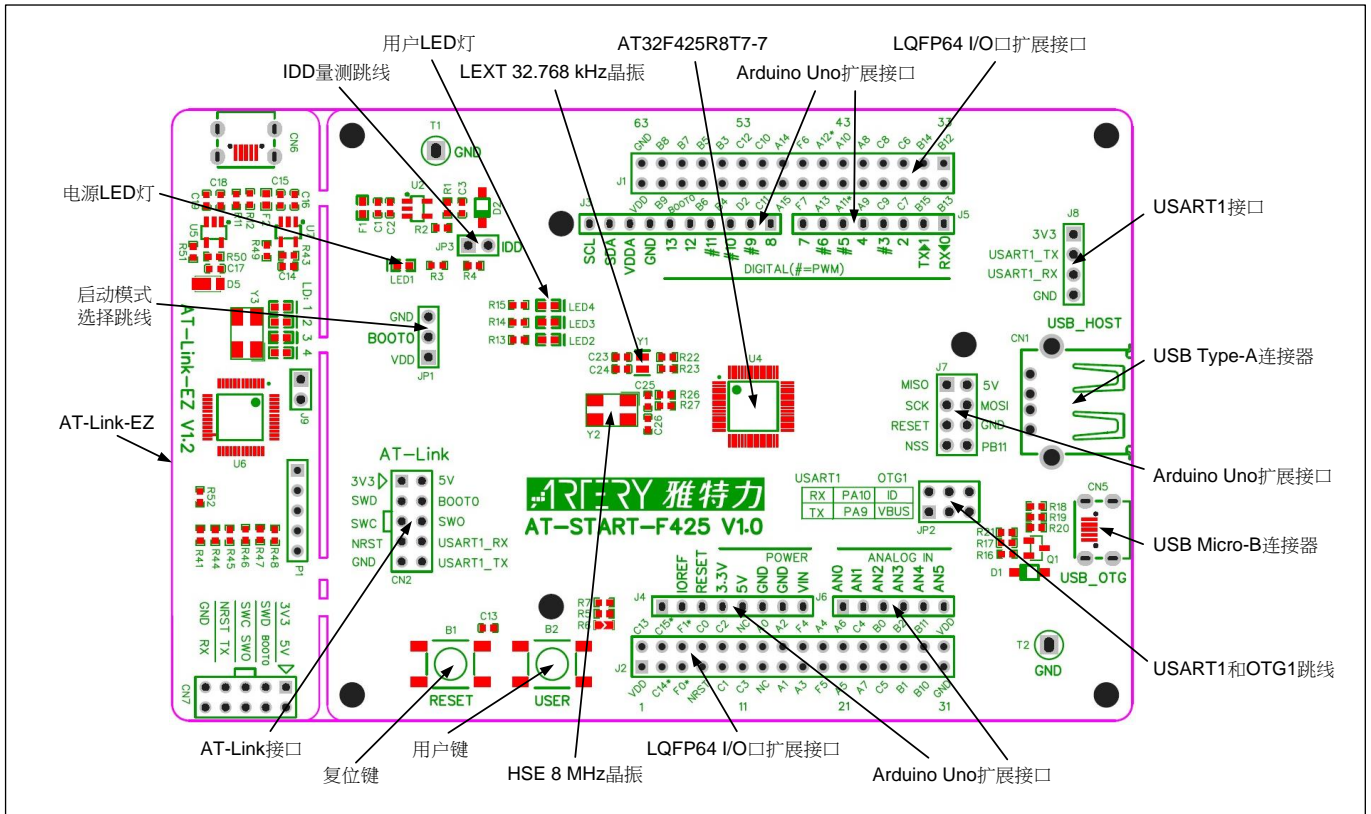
用户LED灯
AT32F425R8T7-7
LQFP64 I/O口扩展接口
IDD量测跳线
LEXT 32.768 kHz晶振
Arduino Uno扩展接口
电源LED灯
USART1接口
启动模式选择跳线
USB Type-A连接器
AT-Link-EZ
Arduino Uno扩展接口
USB Micro-B连接器
USART1和OTG1跳线
AT-Link接口
用户键
复位键
HSE 8 MHz晶振
LQFP64 I/O口扩展接口
Arduino Uno扩展接口

CN6
T1
GND
C18 C15
U2
R1 C3
D2
IDD
JP3
LED1 R3 R4
R50 C17 D5
R49 C14 R43
AT-Link-EZ V1.2
LD1
Y3
1 2 3 4
U6
J9
R52
R41 R44 R45 R46 R47 R48
P1
GND
BOOT0
VDD
JP1
R15 LED4
R14 LED3
R13 LED2
AT-Link
3V3 5V
SWD BOOT0
SWC SWO
NRST USART1_RX
GND USART1_TX
CN2
GND NRST SWC SWD 3V3
RX TX SWO BOOT0 5V
CN7
63 53 43 33
GND B8 B7 B5 B3 C12 C10 A14 F6 A12 A10 A8 C8 C6 B14 B12
J1
VDD B9 BOOT0 B6 B4 D2 C11 A15 F7 A13 A11 A9 C9 C7 B15 B13
J3 J5
SCL SDA VDDA GND 13 12 #11 #10 #9 8 7 #6 #5 4 #3 2 TX1 RX0
DIGITAL(#=PWM)
J8
3V3
USART1_TX
USART1_RX
GND
USB_HOST
CN1
Y1
C23 R22
C24 R23
C25
R26
R27
C26
Y2
U4
J7
MISO 5V
SCK MOSI
RESET GND
NSS PB11
ARTERY 雅特力
AT-START-F425 V1.0
USART1 OTG1
| RX | PA10 | ID |
|---|---|---|
| TX | PA9 | VBUS |
JP2
CN5
R18 R19 R20
R21 R17 R16
Q1
D1
USB_OTG
R7 R5 R6
C13
B1
B2
RESET
USER
POWER
ANALOG IN
J4 IOREF RESET 3.3V 5V GND GND VIN
J6 AN0 AN1 AN2 AN3 AN4 AN5
C13 C15 F1 C0 C2 NC D A2 F4 A4 A6 C4 B0 B2 B11 VDD
J2
VDD C14 F0 NRST C1 C3 NC A1 A3 F5 A5 A7 C5 B1 B10 GND
1 11 21 31
T2
GND